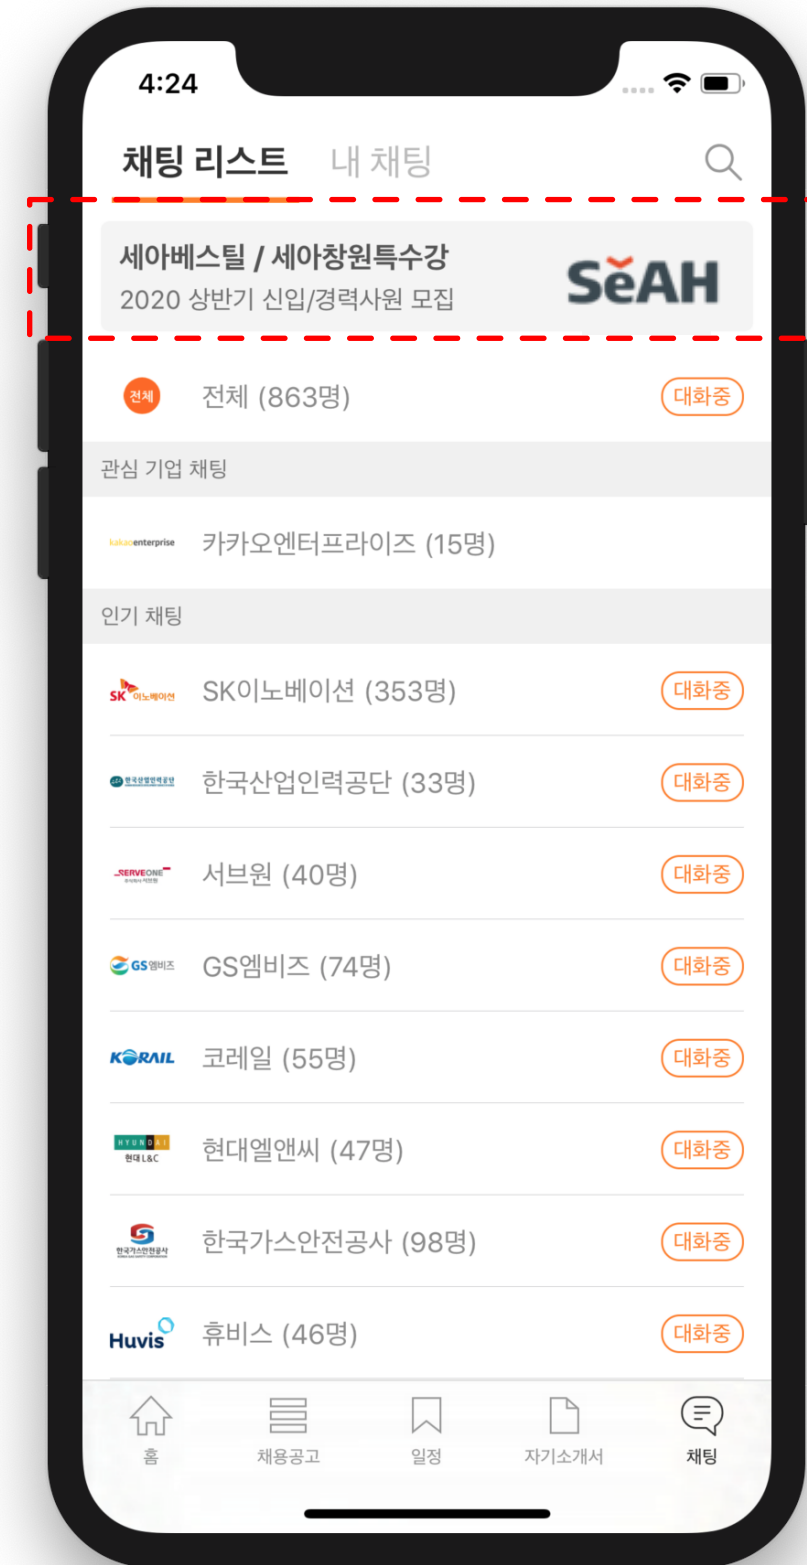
4:24

채팅 리스트 내 채팅

세아베스틸 / 세아창원특수강
2020 상반기 신입/경력사원 모집
SeAH

전체 전체 (863명) 대화중

관심 기업 채팅

kakaoenterprise 카카오엔터프라이즈 (15명)

인기 채팅

SK 이노베이션 SK이노베이션 (353명) 대화중

한국산업인력공단 한국산업인력공단 (33명) 대화중

SERVEONE 서브원 (40명) 대화중

GS엠비즈 GS엠비즈 (74명) 대화중

KORAIL 코레일 (55명) 대화중

HYUNDAI 현대 L&C 현대엘앤씨 (47명) 대화중

한국가스안전공사 한국가스안전공사 (98명) 대화중

Huvis 휴비스 (46명) 대화중

홈 채용공고 일정 자기소개서 채팅